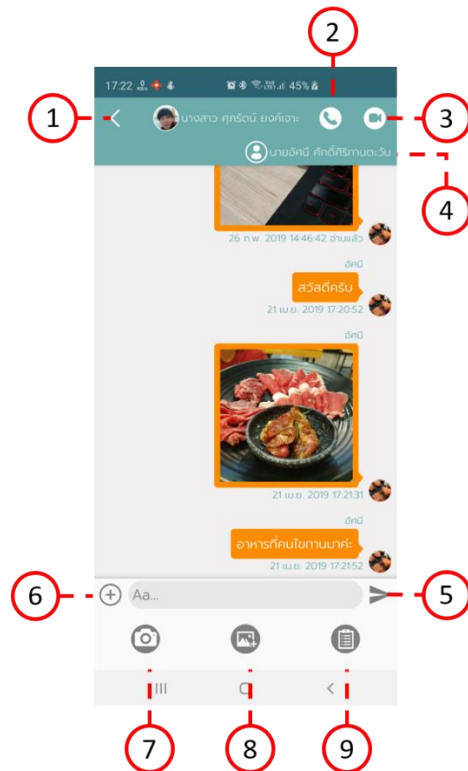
2

17:22 45%

1

นางสาว ศุภรัตน์ ยงค์เจาะ

3

นายอัคนี ศักดิ์ศิริทานตะวัน

4

26 ก.พ. 2019 14:46:42 อ่านแล้ว

อัคนี

สวัสดีครับ

21 เม.ย. 2019 17:20:52

อัคนี

21 เม.ย. 2019 17:21:31

อัคนี

อาหารที่คนไข้ทานมาค่ะ

21 เม.ย. 2019 17:21:52

6

Aa...

5

7

8

9